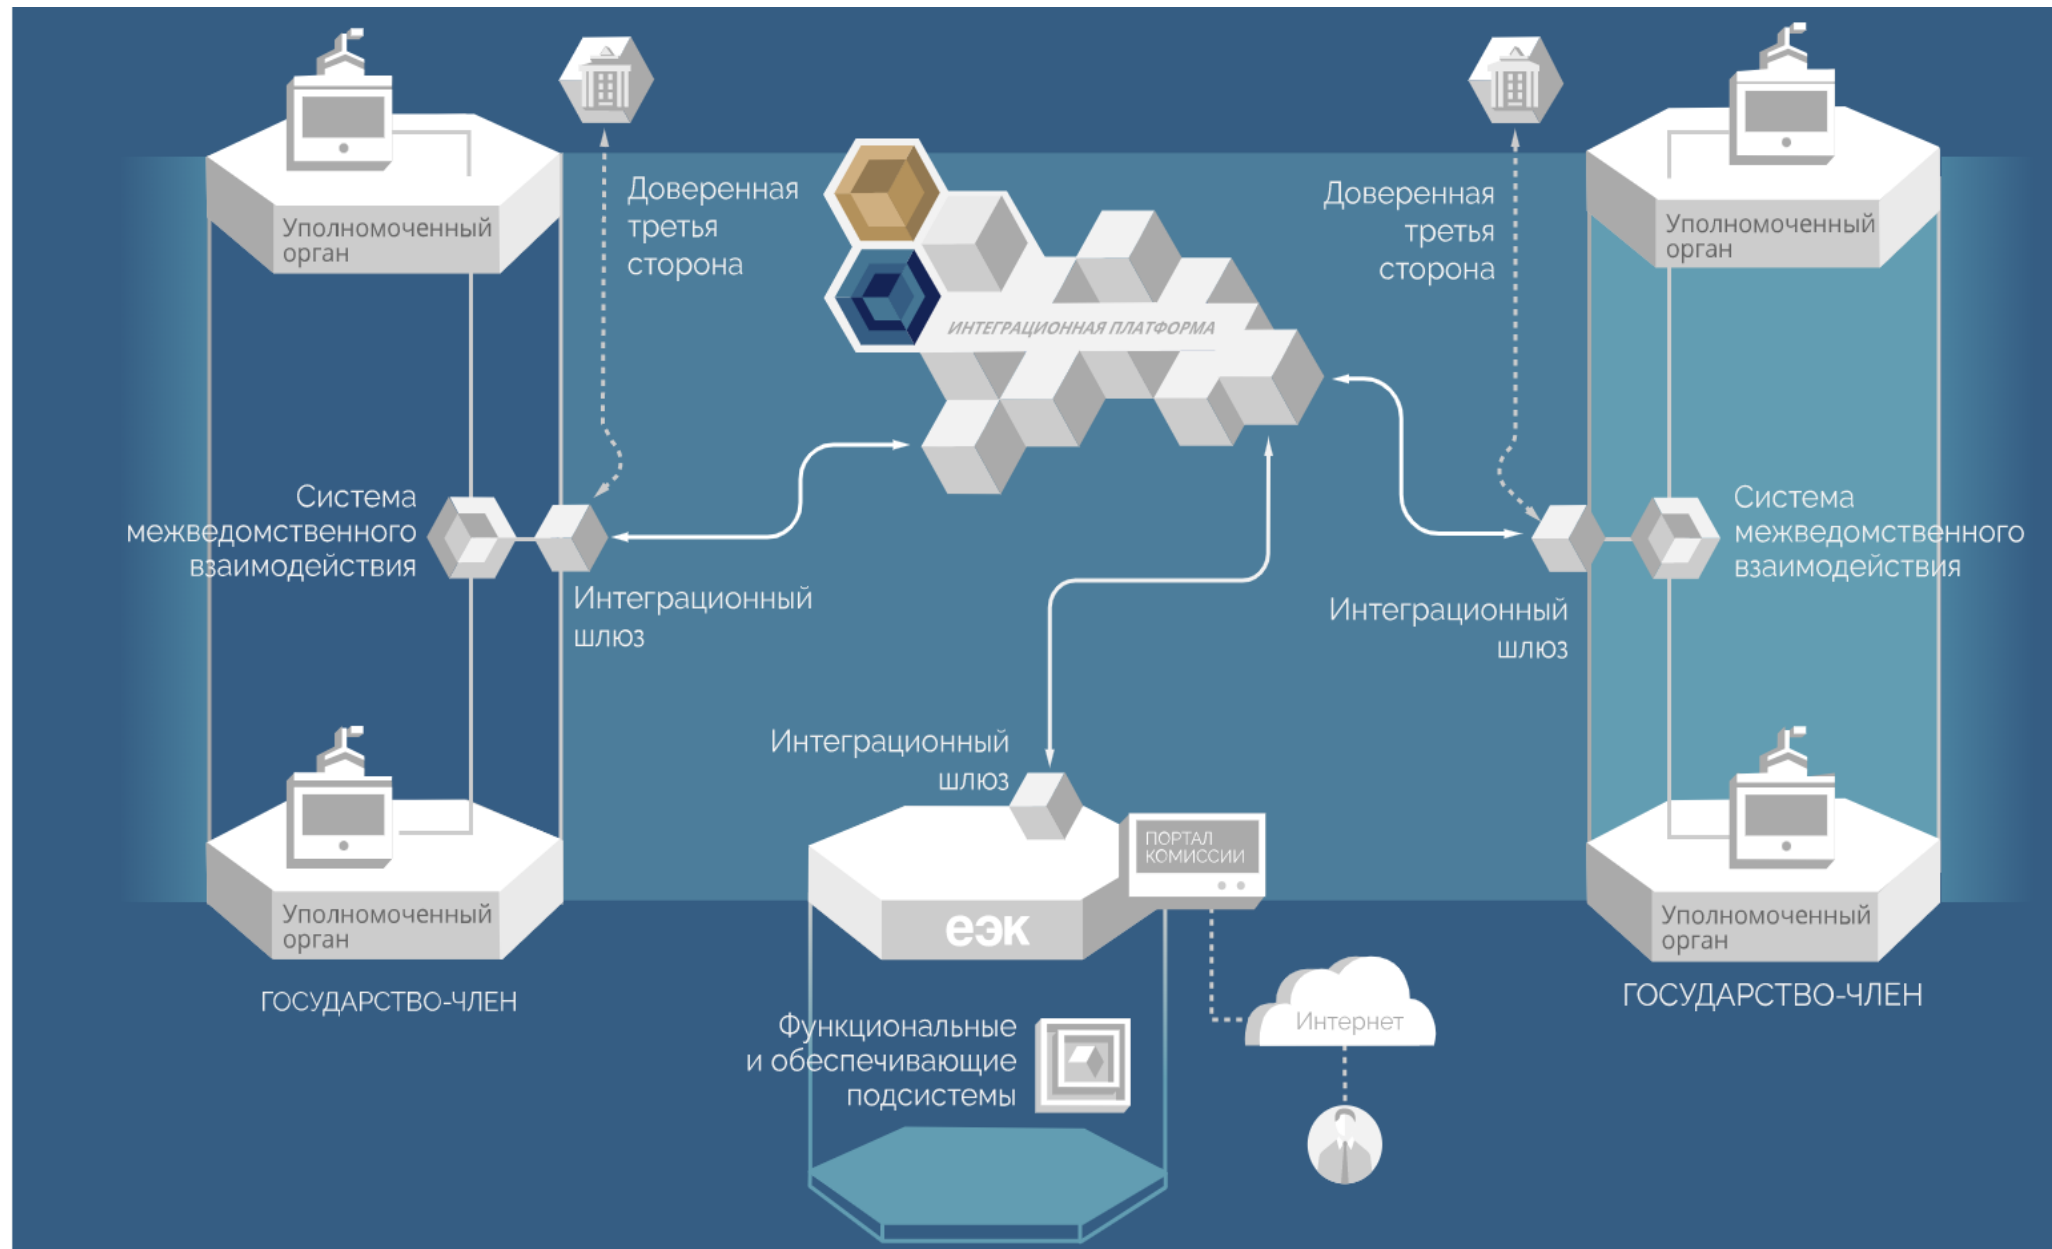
Уполномоченный орган

Доверенная третья сторона

ИНТЕГРАЦИОННАЯ ПЛАТФОРМА

Доверенная третья сторона

Уполномоченный орган

Система межведомственного взаимодействия

Интеграционный шлюз

Интеграционный шлюз

Система межведомственного взаимодействия

Интеграционный шлюз

ПОРТАЛ КОМИССИИ

Уполномоченный орган

еэк

Уполномоченный орган

ГОСУДАРСТВО-ЧЛЕН

ГОСУДАРСТВО-ЧЛЕН

Интернет

Функциональные и обеспечивающие подсистемы